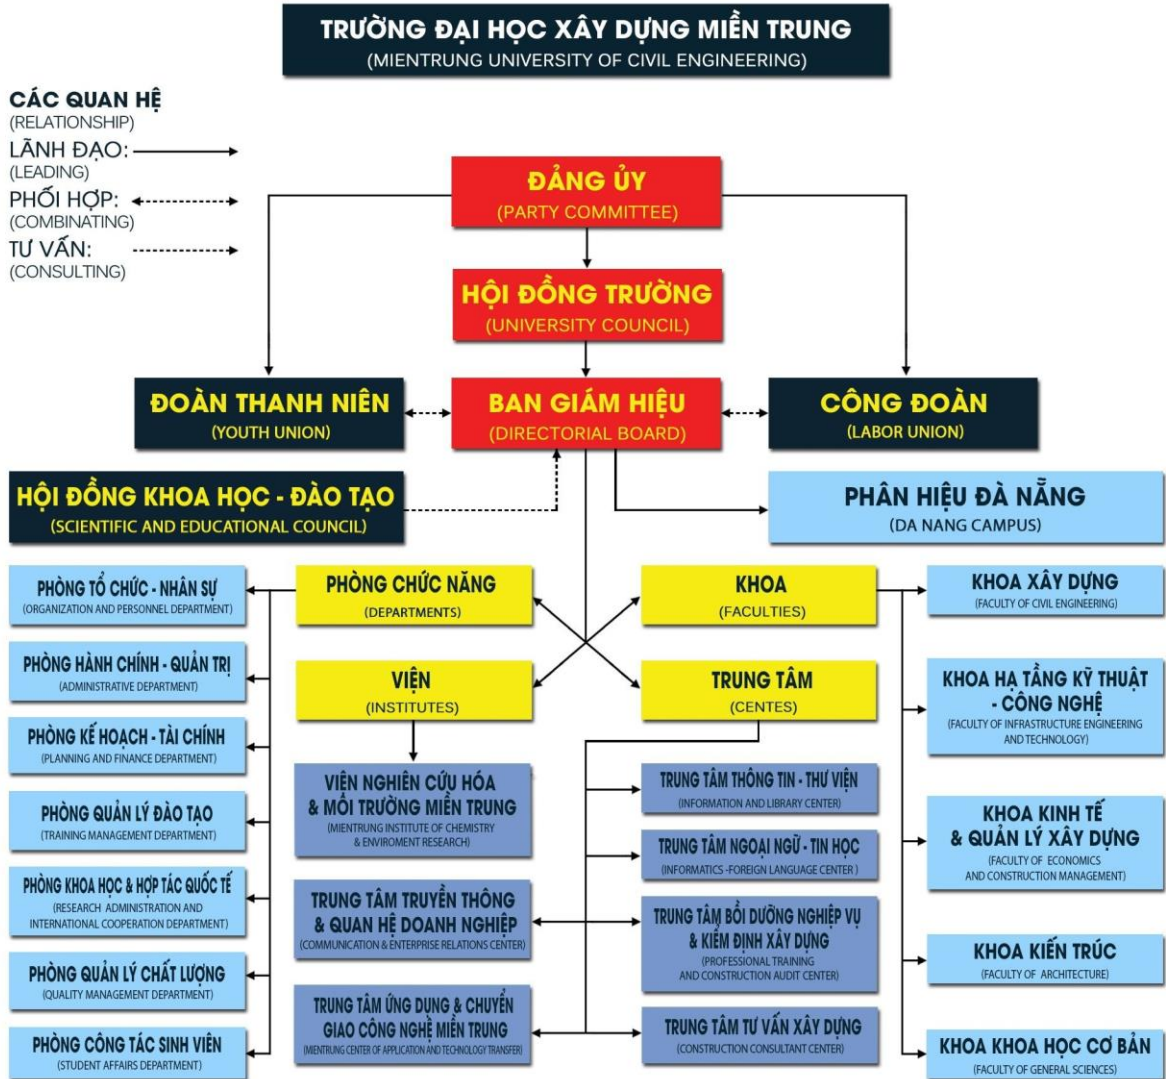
TRƯỜNG ĐẠI HỌC XÂY DỰNG MIỀN TRUNG
(MIENTRUNG UNIVERSITY OF CIVIL ENGINEERING)

CÁC QUAN HỆ
(RELATIONSHIP)
LÃNH ĐẠO:
(LEADING)
PHỐI HỢP:
(COMBINATING)
TƯ VẤN:
(CONSULTING)

ĐẢNG ỦY
(PARTY COMMITTEE)

HỘI ĐỒNG TRƯỜNG
(UNIVERSITY COUNCIL)

ĐOÀN THANH NIÊN
(YOUTH UNION)

BAN GIÁM HIỆU
(DIRECTORIAL BOARD)

CÔNG ĐOÀN
(LABOR UNION)

HỘI ĐỒNG KHOA HỌC - ĐÀO TẠO
(SCIENTIFIC AND EDUCATIONAL COUNCIL)

PHÂN HIỆU ĐÀ NẴNG
(DA NANG CAMPUS)

PHÒNG TỔ CHỨC - NHÂN SỰ
(ORGANIZATION AND PERSONNEL DEPARTMENT)

PHÒNG HÀNH CHÍNH - QUẢN TRỊ
(ADMINISTRATIVE DEPARTMENT)

PHÒNG KẾ HOẠCH - TÀI CHÍNH
(PLANNING AND FINANCE DEPARTMENT)

PHÒNG QUẢN LÝ ĐÀO TẠO
(TRAINING MANAGEMENT DEPARTMENT)

PHÒNG KHOA HỌC & HỢP TÁC QUỐC TẾ
(RESEARCH ADMINISTRATION AND INTERNATIONAL COOPERATION DEPARTMENT)

PHÒNG QUẢN LÝ CHẤT LƯỢNG
(QUALITY MANAGEMENT DEPARTMENT)

PHÒNG CÔNG TÁC SINH VIÊN
(STUDENT AFFAIRS DEPARTMENT)

PHÒNG CHỨC NĂNG
(DEPARTMENTS)

KHOA
(FACULTIES)

VIỆN
(INSTITUTES)

TRUNG TÂM
(CENTES)

VIỆN NGHIÊN CỨU HÓA & MÔI TRƯỜNG MIỀN TRUNG
(MIENTRUNG INSTITUTE OF CHEMISTRY & ENVIROMENT RESEARCH)

TRUNG TÂM TRUYỀN THÔNG & QUAN HỆ DOANH NGHIỆP
(COMMUNICATION & ENTERPRISE RELATIONS CENTER)

TRUNG TÂM ỨNG DỤNG & CHUYỂN GIAO CÔNG NGHỆ MIỀN TRUNG
(MIENTRUNG CENTER OF APPLICATION AND TECHNOLOGY TRANSFER)

TRUNG TÂM THÔNG TIN - THƯ VIỆN
(INFORMATION AND LIBRARY CENTER)

TRUNG TÂM NGOẠI NGỮ - TIN HỌC
(INFORMATICS -FOREIGN LANGUAGE CENTER )

TRUNG TÂM BỒI DƯỠNG NGHIỆP VỤ & KIỂM ĐỊNH XÂY DỰNG
(PROFESSIONAL TRAINING AND CONSTRUCTION AUDIT CENTER)

TRUNG TÂM TƯ VẤN XÂY DỰNG
(CONSTRUCTION CONSULTANT CENTER)

KHOA XÂY DỰNG
(FACULTY OF CIVIL ENGINEERING)

KHOA HẠ TẦNG KỸ THUẬT - CÔNG NGHỆ
(FACULTY OF INFRASTRUCTURE ENGINEERING AND TECHNOLOGY)

KHOA KINH TẾ & QUẢN LÝ XÂY DỰNG
(FACULTY OF ECONOMICS AND CONSTRUCTION MANAGEMENT)

KHOA KIẾN TRÚC
(FACULTY OF ARCHITECTURE)

KHOA KHOA HỌC CƠ BẢN
(FACULTY OF GENERAL SCIENCES)